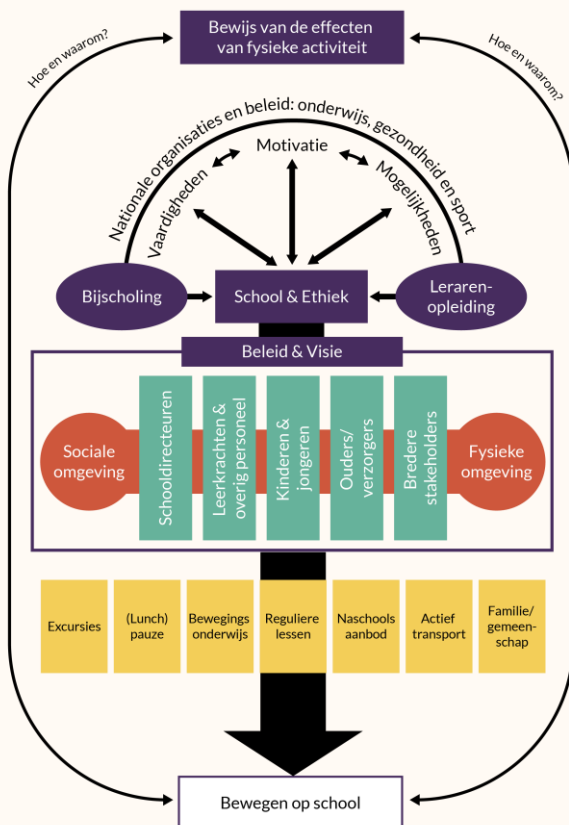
Bewijs van de effecten van fysieke activiteit

Hoe en waarom?

Hoe en waarom?

Nationale organisaties en beleid: onderwijs, gezondheid en sport

Motivatie

Vaardigheden

Mogelijkheden

Bijscholing

School & Ethiek

Leraren-opleiding

Beleid & Visie

Sociale omgeving

Schooldirecteuren

Leerkrachten & overig personeel

Kinderen & jongeren

Ouders/ verzorgers

Bredere stakeholders

Fysieke omgeving

Excursies

(Lunch) pauze

Bewegings onderwijs

Reguliere lessen

Naschools aanbod

Actief transport

Familie/ gemeen-schap

Bewegen op school